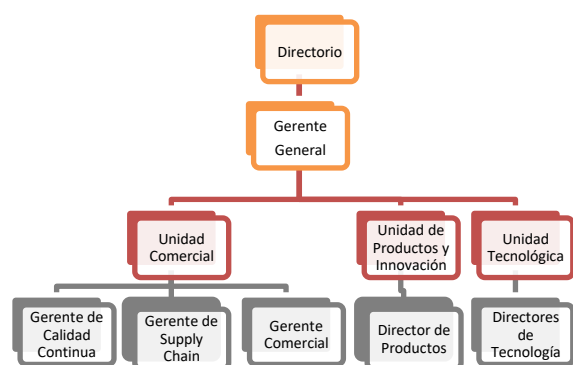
Directorio

Gerente General

Unidad Comercial

Unidad de Productos y Innovación

Unidad Tecnológica

Gerente de Calidad Continua

Gerente de Supply Chain

Gerente Comercial

Director de Productos

Directores de Tecnología